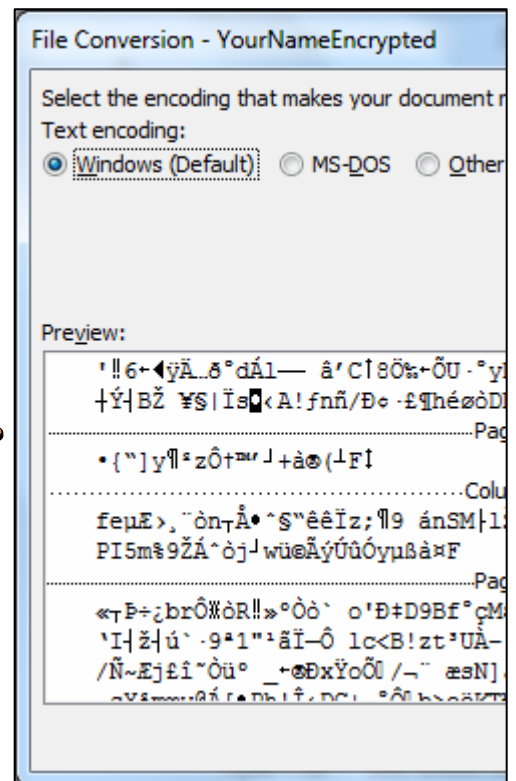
File Conversion - YourNameEncrypted

Select the encoding that makes your document r
Text encoding:
Windows (Default) MS-DOS Other

Preview:

'‼6←◄ÿÄ…ð°dÁl— â'C↑8Ö‰←ÕU·°y
┼Ý┤BŽ ¥§|Ïs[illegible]‹A!fnñ/Ð¢·£¶héøòD
Pag
•{"]y¶²zÔ†™┘+à☻(┴F↨
Colu
feµ£›¸¨òn┬Å•^§"êêÏz;¶9 ánSM├1
PI5m‰9ŽÁ^òj┘wü☺ÃýÚûÓyµßà¤F
Pag
«┬Þ÷¿brÔ‼òR‼»°Òò` o'Ð‡D9Bf°çM
'I┤ž┤ú`·9ª1"¹ãÏ—Ô 1c<B!zt³UÀ-
/Ñ~Æj£î˜Òü° _◄☻ÐxŸoÕ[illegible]/¬¨ æsN]
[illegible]